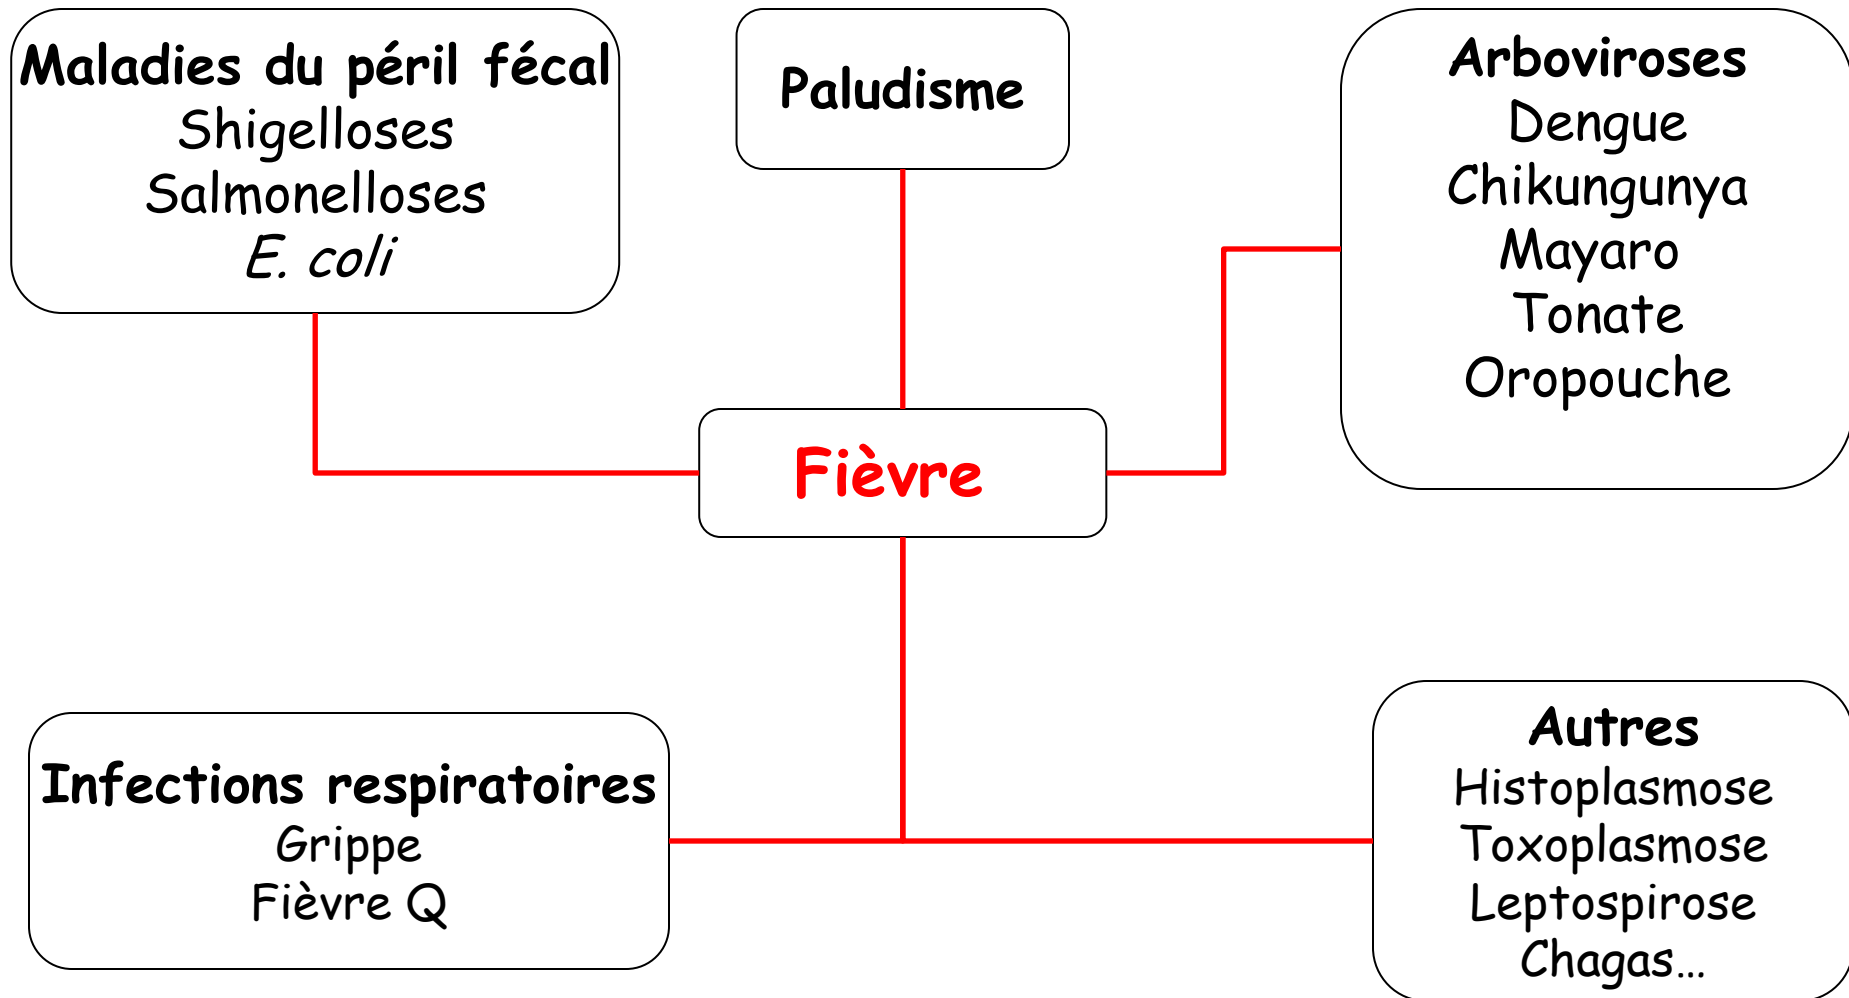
Maladies du péril fécal
Shigelloses
Salmonelloses
E. coli

Paludisme

Arboviroses
Dengue
Chikungunya
Mayaro
Tonate
Oropouche

Fièvre

Infections respiratoires
Grippe
Fièvre Q

Autres
Histoplasmose
Toxoplasmose
Leptospirose
Chagas…